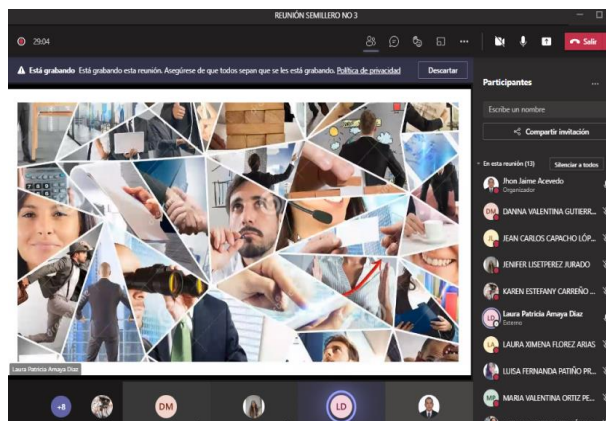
REUNIÓN SEMILLERO NO 3

29:04

Salir

Está grabando Está grabando esta reunión. Asegúrese de que todos sepan que se les está grabando. Política de privacidad

Descartar

Participantes

Escribe un nombre

Compartir invitación

En esta reunión (13)

Silenciar a todos

Jhon Jaime Acevedo
Organizador

DANNA VALENTINA GUTIERR...

JEAN CARLOS CAPACHO LÓP...

JENIFER LISETPEREZ JURADO

KAREN ESTEFANY CARREÑO ...

Laura Patricia Amaya Diaz
Externo

LAURA XIMENA FLOREZ ARIAS

LUISA FERNANDA PATIÑO PR...

MARIA VALENTINA ORTIZ PE...

Laura Patricia Amaya Diaz

+8

DM

LD